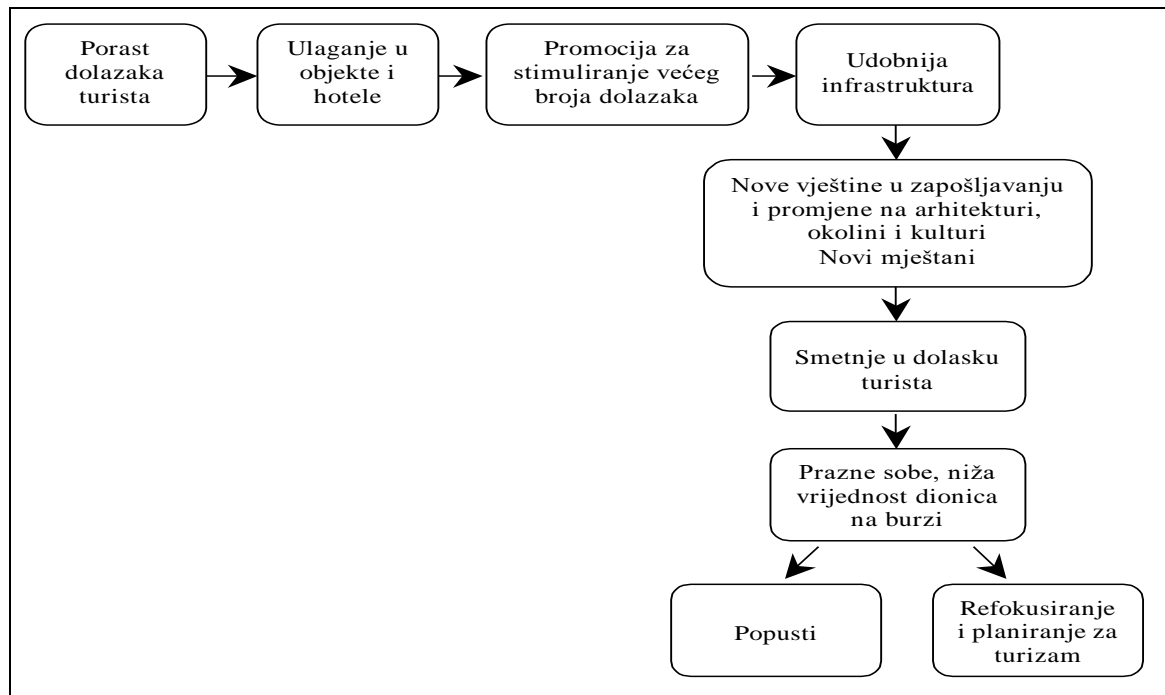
Porast dolazaka turista

Ulaganje u objekte i hotele

Promocija za stimuliranje većeg broja dolazaka

Udobnija infrastruktura

Nove vještine u zapošljavanju i promjene na arhitekturi, okolini i kulturi
Novi mještani

Smetnje u dolasku turista

Prazne sobe, niža vrijednost dionica na burzi

Popusti

Refokusiranje i planiranje za turizam